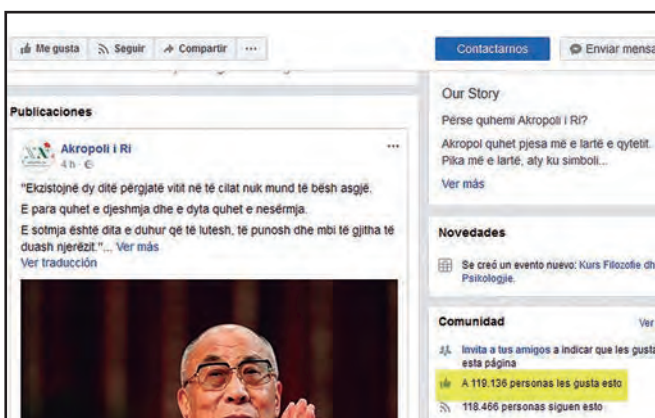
Me gusta · Seguir · Compartir · ···

Contactarnos · Enviar mensa

Publicaciones

Akropoli i Ri
4 h · 

"Ekzistojnë dy ditë përgjatë vitit në të cilat nuk mund të bësh asgjë.
E para quhet e djeshmja dhe e dyta quhet e nesërmja.
E sotmja është dita e duhur që të lutesh, të punosh dhe mbi të gjitha të duash njerëzit."... Ver más
Ver traducción

Our Story
Përse quhemi Akropoli i Ri?
Akropol quhet pjesa më e lartë e qytetit. Pika më e lartë, aty ku simboli...
Ver más

Novedades
Se creó un evento nuevo: Kurs Filozofie dh Psikologjie.

Comunidad
Ver
Invita a tus amigos a indicar que les gusta esta página
A 119.136 personas les gusta esto
118.466 personas siguen esto